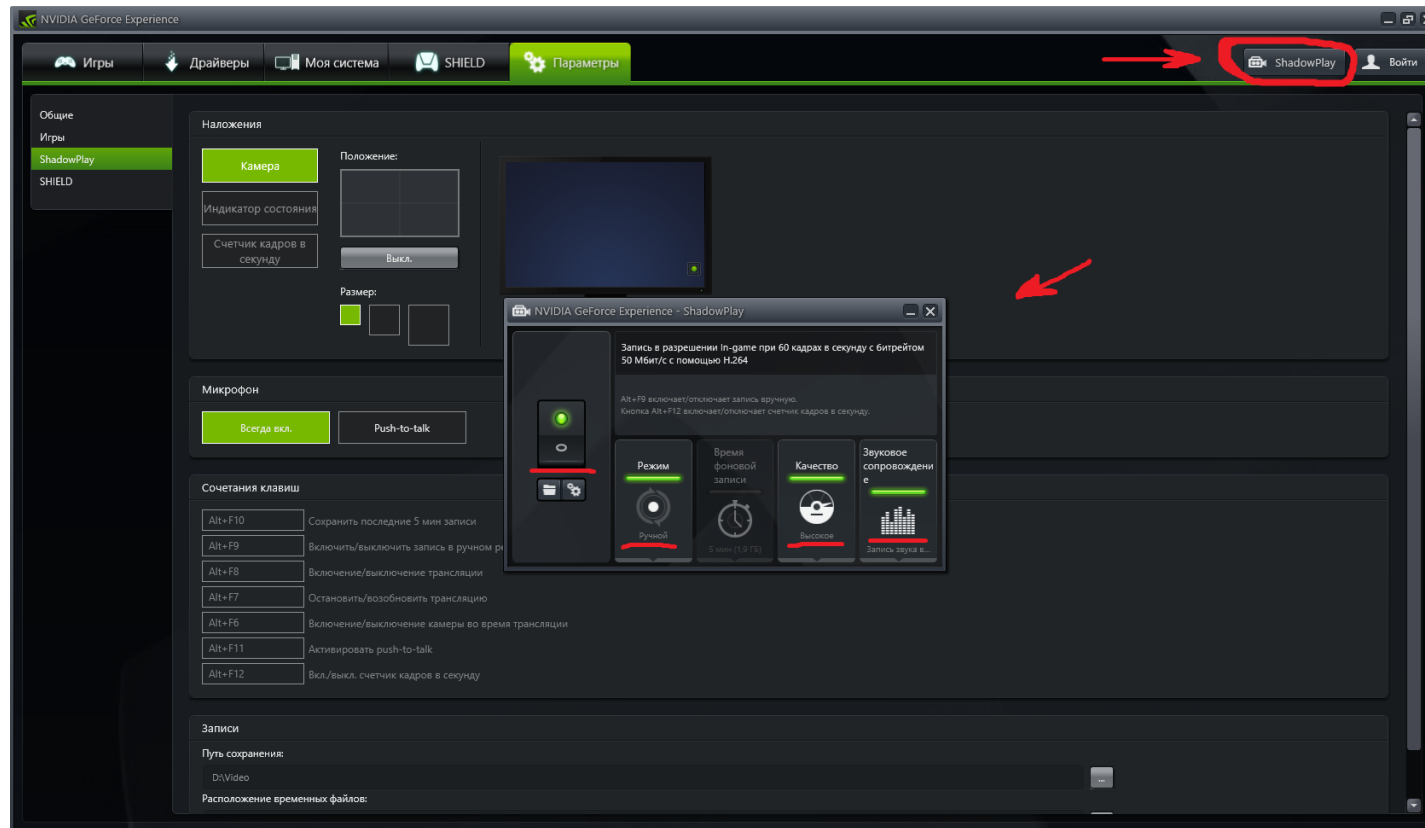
NVIDIA GeForce Experience

Игры
Драйверы
Моя система
SHIELD
Параметры

ShadowPlay
Войти

Общие
Игры
ShadowPlay
SHIELD

Наложения

Камера
Индикатор состояния
Счетчик кадров в секунду

Положение:
Выкл.
Размер:

NVIDIA GeForce Experience - ShadowPlay

Запись в разрешении In-game при 60 кадрах в секунду с битрейтом 50 Мбит/с с помощью H.264

Alt+F9 включает/отключает запись вручную.
Кнопка Alt+F12 включает/отключает счетчик кадров в секунду.

Режим
Ручной
Время фоновой записи
5 мин (1,9 ГБ)
Качество
Высокое
Звуковое сопровождение
Запись звука в...

Микрофон

Всегда вкл.
Push-to-talk

Сочетания клавиш

Alt+F10 Сохранить последние 5 мин записи
Alt+F9 Включить/выключить запись в ручном ре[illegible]
Alt+F8 Включение/выключение трансляции
Alt+F7 Остановить/возобновить трансляцию
Alt+F6 Включение/выключение камеры во время трансляции
Alt+F11 Активировать push-to-talk
Alt+F12 Вкл./выкл. счетчик кадров в секунду

Записи

Путь сохранения:
D:\Video
...
Расположение временных файлов: